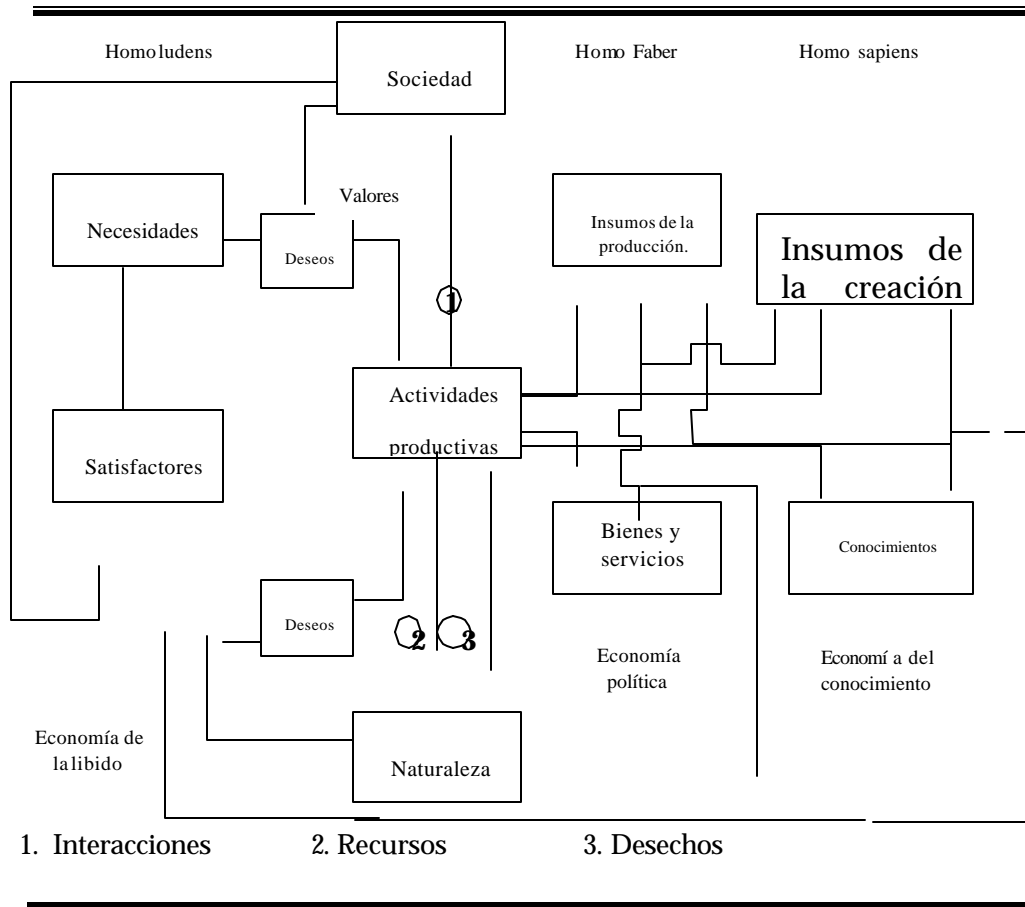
Homo ludens

Sociedad

Homo Faber

Homo sapiens

Necesidades

Deseos

Valores

Insumos de la producción.

Insumos de la creación

1

Actividades productivas

Satisfactores

Bienes y servicios

Conocimientos

Deseos

2

3

Economía política

Economí a del conocimiento

Economía de la libido

Naturaleza

1. Interacciones

2. Recursos

3. Desechos